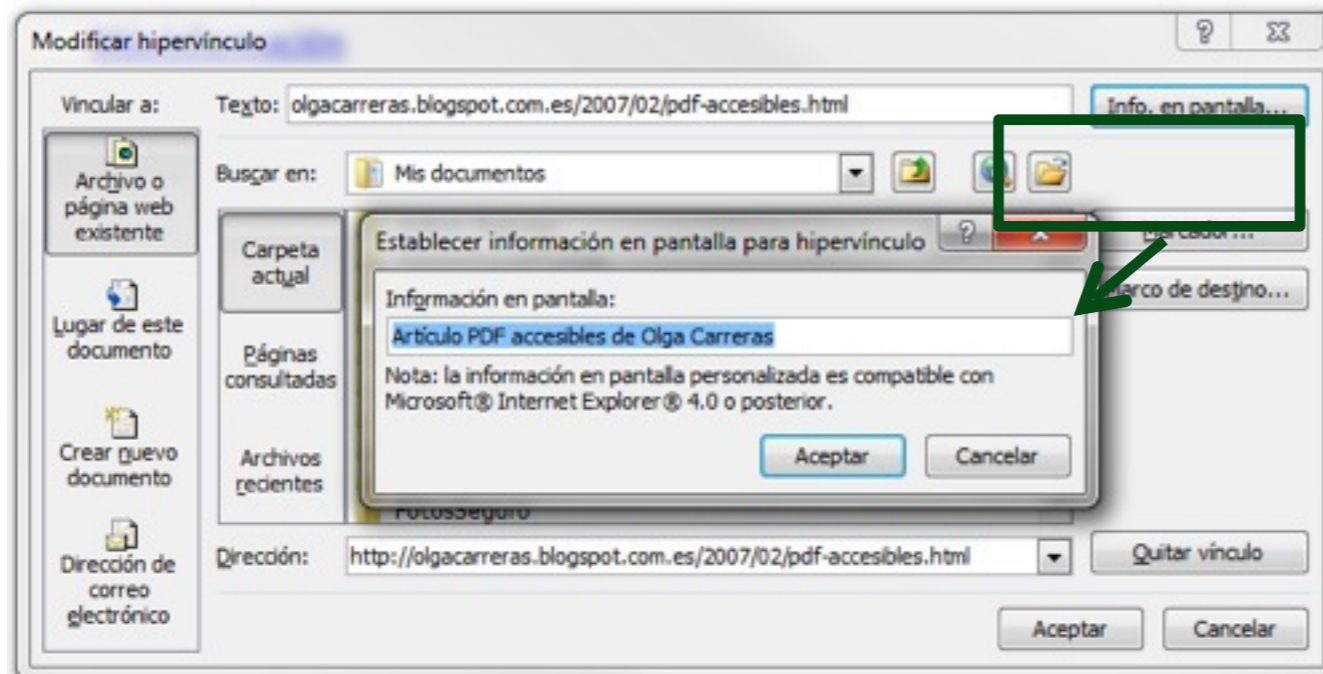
Modificar hipervínculo

?

Vincular a:

Archivo o página web existente

Lugar de este documento

Crear nuevo documento

Dirección de correo electrónico

Texto: olgacarreras.blogspot.com.es/2007/02/pdf-accesibles.html

Info. en pantalla...

Buscar en: Mis documentos

Carpeta actual

Páginas consultadas

Archivos recientes

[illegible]arcador...

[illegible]arco de destino...

Establecer información en pantalla para hipervínculo

?

Información en pantalla:

Artículo PDF accesibles de Olga Carreras

Nota: la información en pantalla personalizada es compatible con Microsoft® Internet Explorer® 4.0 o posterior.

Aceptar

Cancelar

FotosSeguro

Dirección: http://olgacarreras.blogspot.com.es/2007/02/pdf-accesibles.html

Quitar vínculo

Aceptar

Cancelar